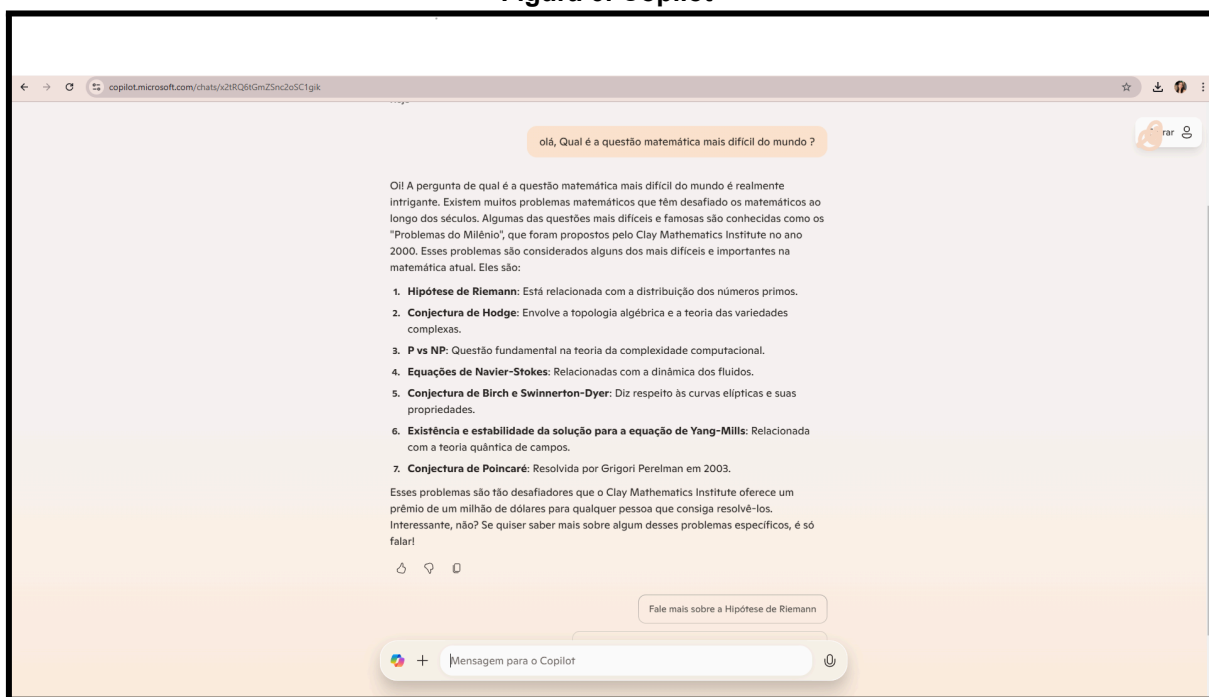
Figura 6: Copilot

copilot.microsoft.com/chats/x2tRQ6tGmZSnc2oSC1gik

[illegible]rar

olá, Qual é a questão matemática mais difícil do mundo ?

Oi! A pergunta de qual é a questão matemática mais difícil do mundo é realmente intrigante. Existem muitos problemas matemáticos que têm desafiado os matemáticos ao longo dos séculos. Algumas das questões mais difíceis e famosas são conhecidas como os "Problemas do Milênio", que foram propostos pelo Clay Mathematics Institute no ano 2000. Esses problemas são considerados alguns dos mais difíceis e importantes na matemática atual. Eles são:

1. **Hipótese de Riemann**: Está relacionada com a distribuição dos números primos.
2. **Conjectura de Hodge**: Envolve a topologia algébrica e a teoria das variedades complexas.
3. **P vs NP**: Questão fundamental na teoria da complexidade computacional.
4. **Equações de Navier-Stokes**: Relacionadas com a dinâmica dos fluidos.
5. **Conjectura de Birch e Swinnerton-Dyer**: Diz respeito às curvas elípticas e suas propriedades.
6. **Existência e estabilidade da solução para a equação de Yang-Mills**: Relacionada com a teoria quântica de campos.
7. **Conjectura de Poincaré**: Resolvida por Grigori Perelman em 2003.

Esses problemas são tão desafiadores que o Clay Mathematics Institute oferece um prêmio de um milhão de dólares para qualquer pessoa que consiga resolvê-los. Interessante, não? Se quiser saber mais sobre algum desses problemas específicos, é só falar!

Fale mais sobre a Hipótese de Riemann

Mensagem para o Copilot